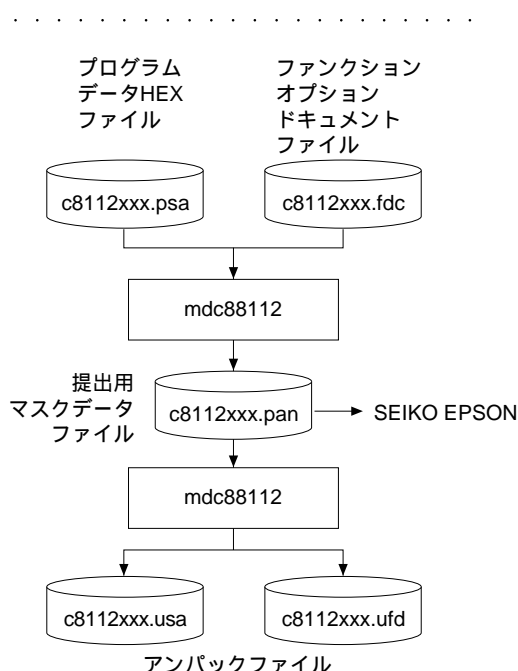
プログラム
データHEX
ファイル

ファンクション
オプション
ドキュメント
ファイル

c8112xxx.psa

c8112xxx.fdc

mdc88112

提出用
マスクデータ
ファイル

c8112xxx.pan

SEIKO EPSON

mdc88112

c8112xxx.usa

c8112xxx.ufd

アンパックファイル